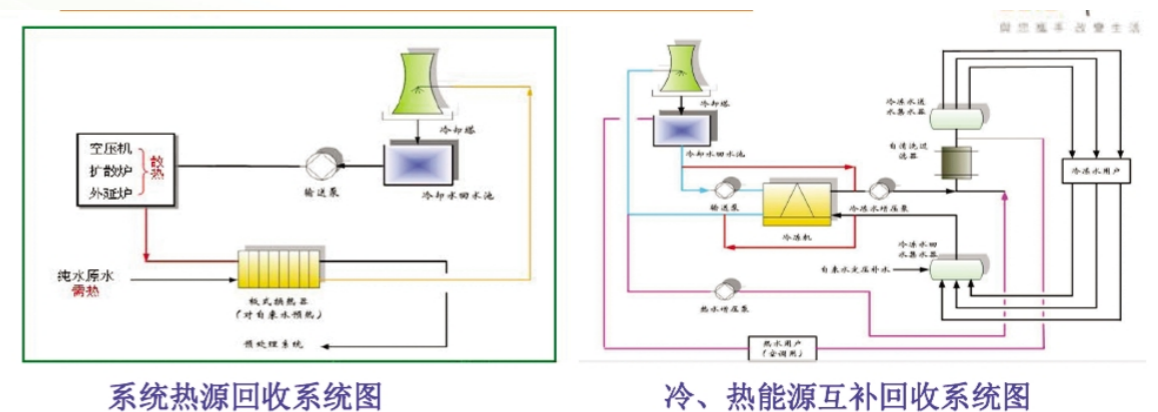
空压机
扩散炉
外延炉
放热

冷却塔
输送泵
冷却水回水池
纯水原水
需热
板式换热器
（对自来水预热）
预处理系统

系统热源回收系统图

创意服务 改变生活
冷却塔
冷却水回水池
输送泵
冷冻机
冷冻水增压泵
冷冻水送水集水器
自清洗过滤器
冷冻水用户
冷冻水回水集水器
自来水定压补水
热水增压泵
热水用户
（空调用）

冷、热能源互补回收系统图